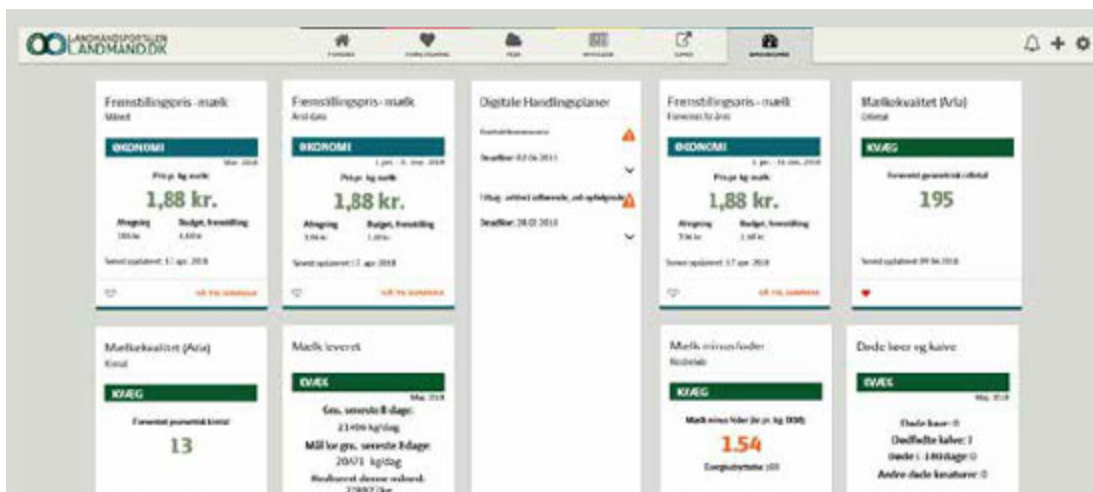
LANDMANDSPORTALEN LANDMAND.DK

Fremstillingspris - mælk
Måned
ØKONOMI
Mar. 2018
Pris pr. kg mælk
1,88 kr.
Afregning
Budget, fremstilling
Senest opdateret: 17. apr. 2018
GÅ TIL SIDEN

Fremstillingspris - mælk
År til dato
ØKONOMI
Pris pr. kg mælk
1,88 kr.
Afregning
Budget, fremstilling
Senest opdateret: 17. apr. 2018
GÅ TIL SIDEN

Digitale Handlingsplaner
Deadline: 02.06.2011
Deadline: 28.02.2013

Fremstillingspris - mælk
Forventet for året
ØKONOMI
Pris pr. kg mælk
1,88 kr.
Afregning
Budget, fremstilling
Senest opdateret: 17. apr. 2018
GÅ TIL SIDEN

Mælkekvalitet (Arla)
Celletal
KVÆG
Forventet geometrisk celletal
195
Senest opdateret: 09.04.2018

Mælkekvalitet (Arla)
Kimtal
KVÆG
Forventet geometrisk kimtal
13

Mælk leveret
KVÆG
Maj. 2018
Gns. seneste 8 dage:
21499 kg/dag
Mål for gns. seneste 8 dage:
20471 kg/dag
Realiseret denne måned:
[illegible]

Mælk minus foder
Besætning
KVÆG
Mælk minus foder (kr. pr. kg EKM)
1.54
Energiudnyttelse: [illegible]

Døde køer og kalve
KVÆG
Maj. 2018
Døde køer: 0
Dødfødte kalve: 1
Døde i 1-180 dage: 0
Andre døde kreaturer: 0